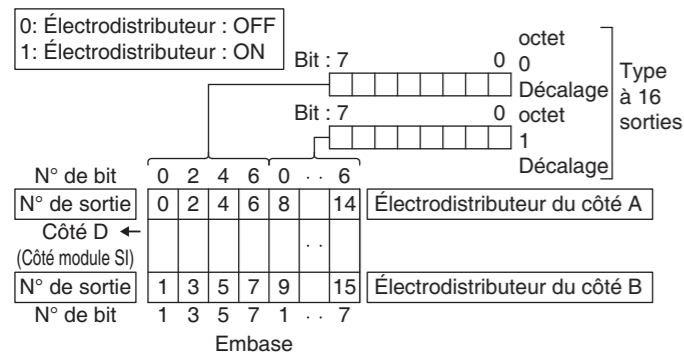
0: Électrodistributeur : OFF
1: Électrodistributeur : ON

Bit : 7 0 octet 0 Décalage
Bit : 7 0 octet 1 Décalage

Type à 16 sorties

N° de bit 0 2 4 6 0 · · 6

| N° de sortie | 0 | 2 | 4 | 6 | 8 | | 14 |
|---|---|---|---|---|---|---|---|
| | | | | | | · · | |
| N° de sortie | 1 | 3 | 5 | 7 | 9 | | 15 |

Électrodistributeur du côté A

Côté D ←
(Côté module SI)

Électrodistributeur du côté B

N° de bit 1 3 5 7 1 · · 7

Embase